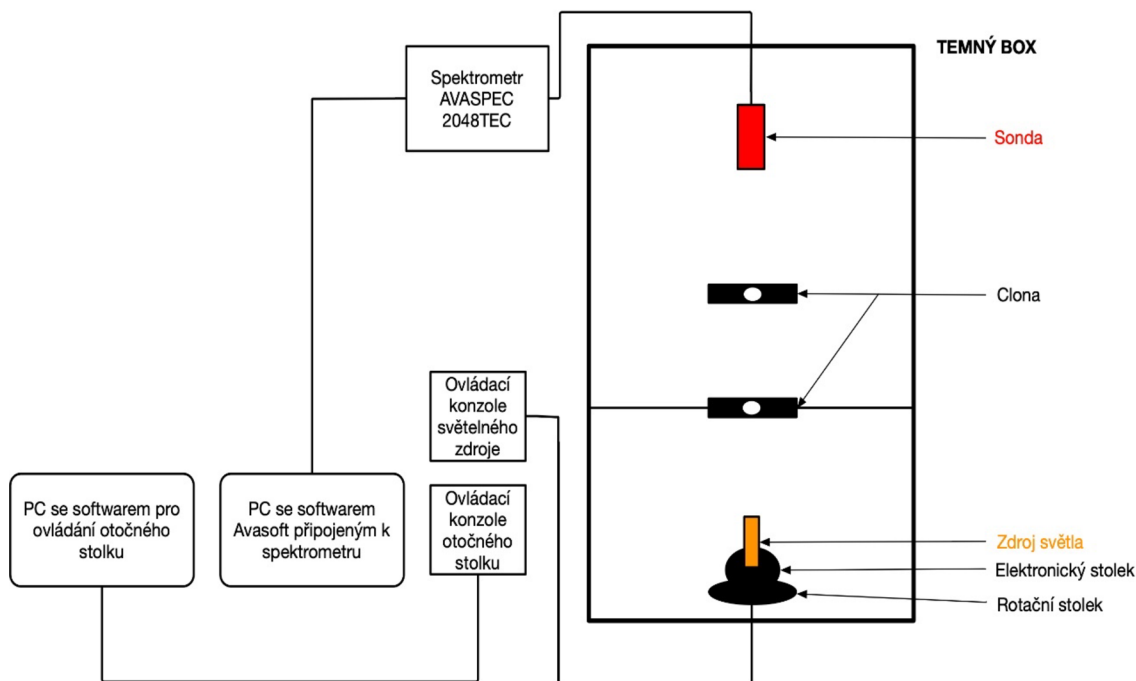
Spektrometr AVASPEC 2048TEC

TEMNÝ BOX

Sonda

Clona

Ovládací konzole světelného zdroje

PC se softwarem pro ovládání otočného stolku

PC se softwarem Avasoft připojeným k spektrometru

Ovládací konzole otočného stolku

Zdroj světla

Elektronický stolek

Rotační stolek